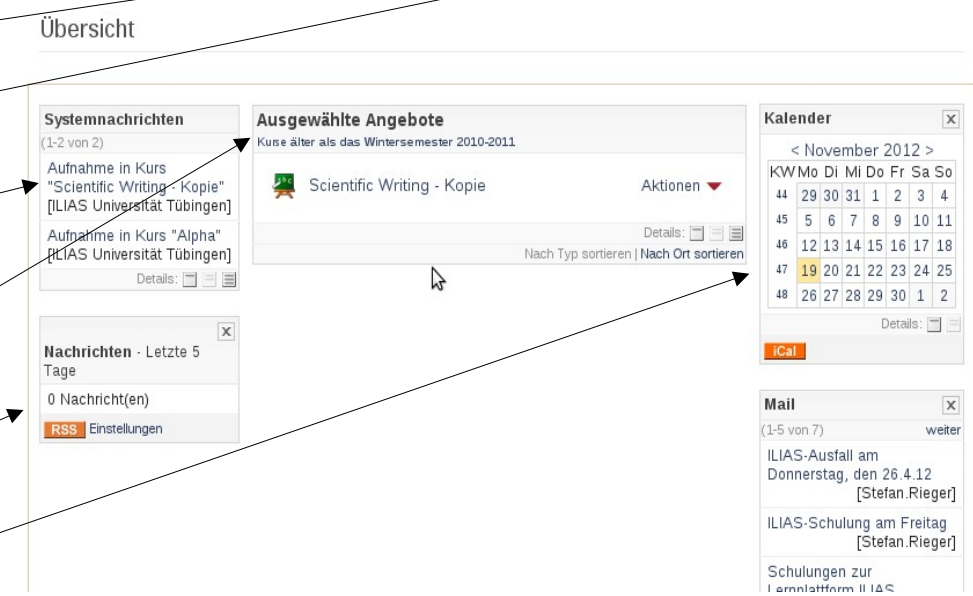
Übersicht

Systemnachrichten
(1-2 von 2)
Aufnahme in Kurs "Scientific Writing - Kopie" [ILIAS Universität Tübingen]
Aufnahme in Kurs "Alpha" [ILIAS Universität Tübingen]
Details:

Nachrichten - Letzte 5 Tage
0 Nachricht(en)
RSS Einstellungen

Ausgewählte Angebote
Kurse älter als das Wintersemester 2010-2011
Scientific Writing - Kopie
Aktionen
Details:
Nach Typ sortieren | Nach Ort sortieren

Kalender
< November 2012 >

| KW | Mo | Di | Mi | Do | Fr | Sa | So |
|---|---|---|---|---|---|---|---|
| 44 | 29 | 30 | 31 | 1 | 2 | 3 | 4 |
| 45 | 5 | 6 | 7 | 8 | 9 | 10 | 11 |
| 46 | 12 | 13 | 14 | 15 | 16 | 17 | 18 |
| 47 | 19 | 20 | 21 | 22 | 23 | 24 | 25 |
| 48 | 26 | 27 | 28 | 29 | 30 | 1 | 2 |

Details:
iCal

Mail
(1-5 von 7) weiter
ILIAS-Ausfall am Donnerstag, den 26.4.12 [Stefan.Rieger]
ILIAS-Schulung am Freitag [Stefan.Rieger]
Schulungen zur Lernplattform ILIAS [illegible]